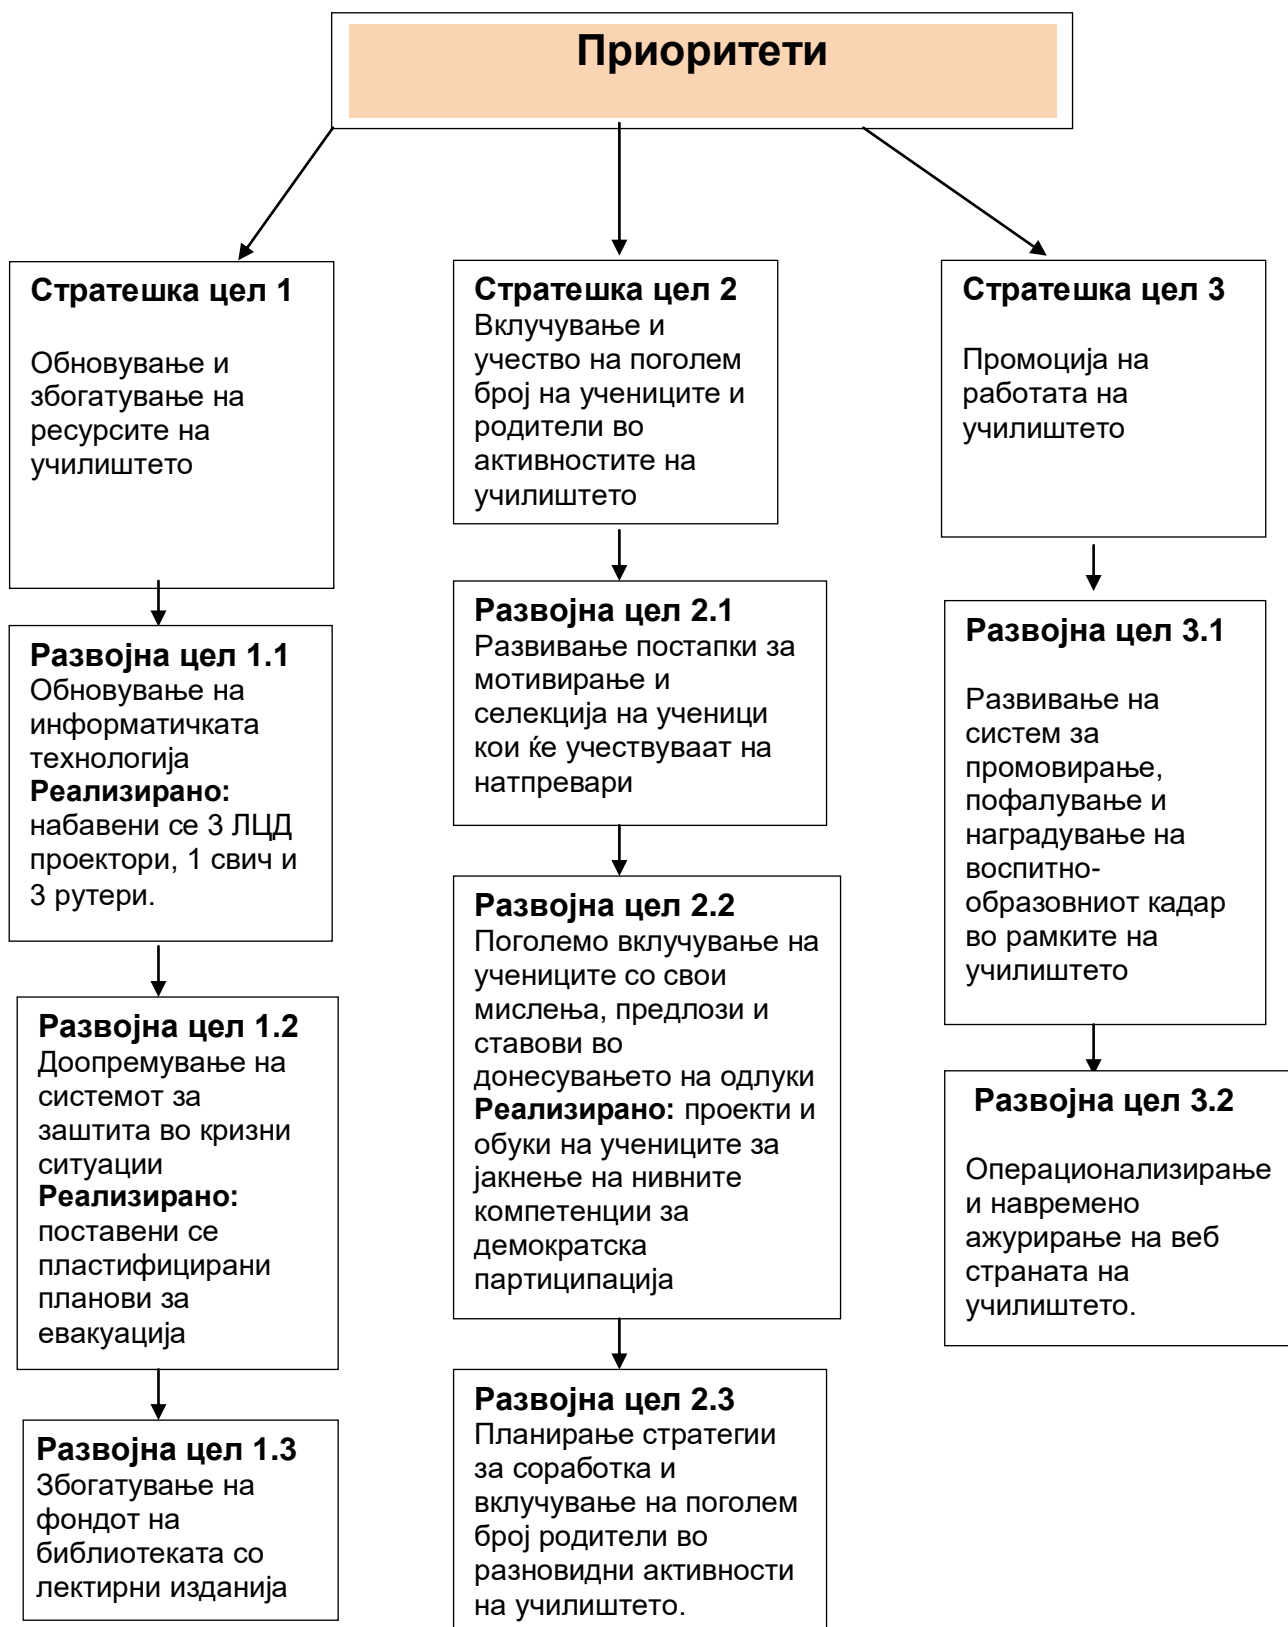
Приоритети

Стратешка цел 1

Обновување и збогатување на ресурсите на училиштето

Развојна цел 1.1
Обновување на информатичката технологија
Реализирано: набавени се 3 ЛЦД проектори, 1 свич и 3 рутери.

Развојна цел 1.2
Доопремување на системот за заштита во кризни ситуации
Реализирано: поставени се пластифицирани планови за евакуација

Развојна цел 1.3
Збогатување на фондот на библиотеката со лектирни изданија

Стратешка цел 2
Вклучување и учество на поголем број на учениците и родители во активностите на училиштето

Развојна цел 2.1
Развивање постапки за мотивирање и селекција на ученици кои ќе учествуваат на натпревари

Развојна цел 2.2
Поголемо вклучување на учениците со свои мислења, предлози и ставови во донесувањето на одлуки
Реализирано: проекти и обуки на учениците за јакнење на нивните компетенции за демократска партиципација

Развојна цел 2.3
Планирање стратегии за соработка и вклучување на поголем број родители во разновидни активности на училиштето.

Стратешка цел 3

Промоција на работата на училиштето

Развојна цел 3.1

Развивање на систем за промовирање, пофалување и наградување на воспитно-образовниот кадар во рамките на училиштето

Развојна цел 3.2

Операционализирање и навремено ажурирање на веб страната на училиштето.